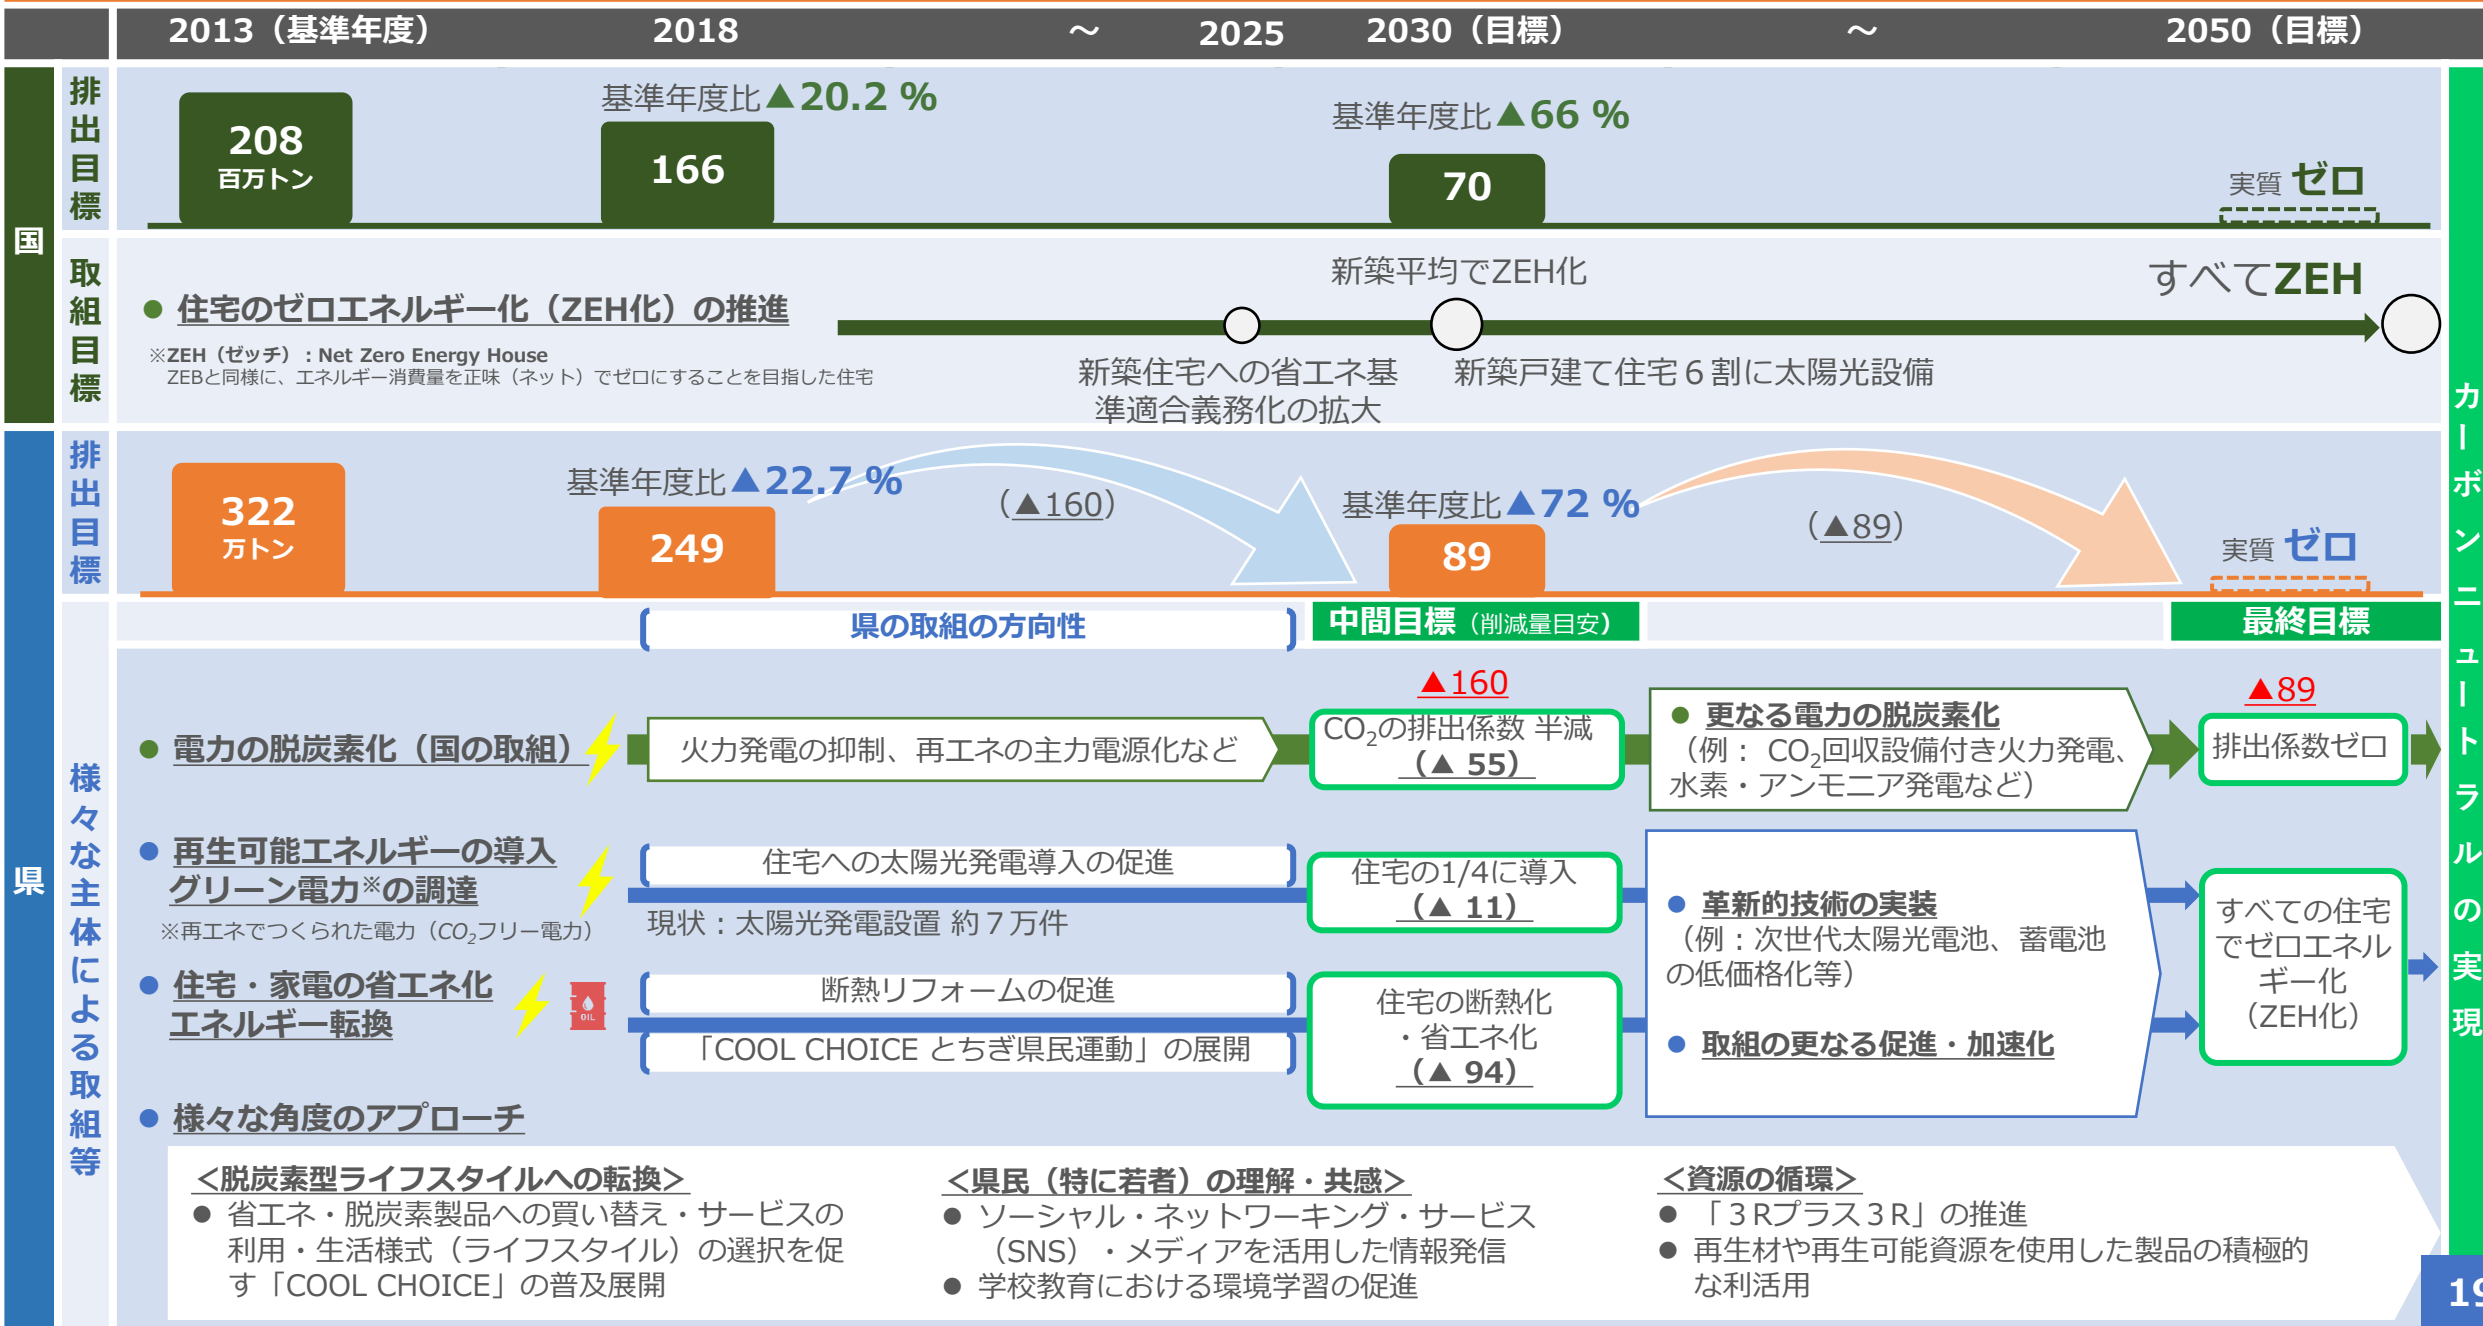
2013（基準年度） 2018 ～ 2025 2030（目標） ～ 2050（目標）

国

排出目標

208
百万トン

基準年度比▲20.2 %
166

基準年度比▲66 %
70

実質 ゼロ

取組目標

● 住宅のゼロエネルギー化（ZEH化）の推進
※ZEH（ゼッチ）：Net Zero Energy House
ZEBと同様に、エネルギー消費量を正味（ネット）でゼロにすることを目指した住宅

新築平均でZEH化
すべてZEH
新築住宅への省エネ基準適合義務化の拡大
新築戸建て住宅６割に太陽光設備

県

排出目標

322
万トン

基準年度比▲22.7 %
249
（▲160）
基準年度比▲72 %
89
（▲89）
実質 ゼロ

県の取組の方向性
中間目標（削減量目安）
最終目標

様々な主体による取組等

● 電力の脱炭素化（国の取組）
火力発電の抑制、再エネの主力電源化など
▲160
$CO_2$の排出係数 半減（▲ 55）
● 更なる電力の脱炭素化
（例： $CO_2$回収設備付き火力発電、水素・アンモニア発電など）
▲89
排出係数ゼロ

● 再生可能エネルギーの導入
グリーン電力※の調達
※再エネでつくられた電力（$CO_2$フリー電力）
住宅への太陽光発電導入の促進
現状：太陽光発電設置 約７万件
住宅の1/4に導入（▲ 11）

● 革新的技術の実装
（例：次世代太陽光電池、蓄電池の低価格化等）
● 取組の更なる促進・加速化

すべての住宅でゼロエネルギー化（ZEH化）

● 住宅・家電の省エネ化
エネルギー転換
OIL
断熱リフォームの促進
「COOL CHOICE とちぎ県民運動」の展開
住宅の断熱化・省エネ化（▲ 94）

● 様々な角度のアプローチ

＜脱炭素型ライフスタイルへの転換＞
● 省エネ・脱炭素製品への買い替え・サービスの利用・生活様式（ライフスタイル）の選択を促す「COOL CHOICE」の普及展開

＜県民（特に若者）の理解・共感＞
● ソーシャル・ネットワーキング・サービス（SNS）・メディアを活用した情報発信
● 学校教育における環境学習の促進

＜資源の循環＞
● 「３Rプラス３R」の推進
● 再生材や再生可能資源を使用した製品の積極的な利活用

カーボンニュートラルの実現

19